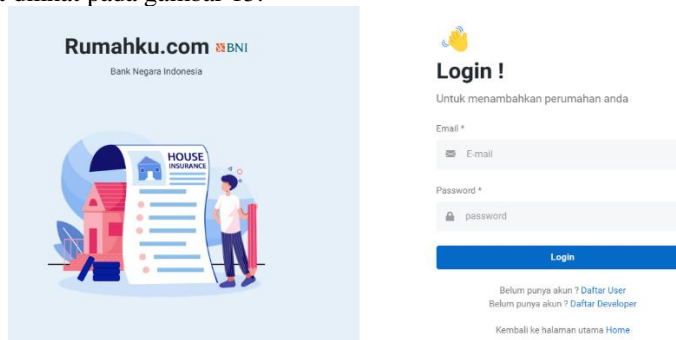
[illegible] dilihat pada gambar 18.

Rumahku.com BNI
Bank Negara Indonesia

HOUSE
INSURANCE

👋
Login !
Untuk menambahkan perumahan anda

Email *
E-mail

Password *
password

Login

Belum punya akun ? Daftar User
Belum punya akun ? Daftar Developer

Kembali ke halaman utama Home